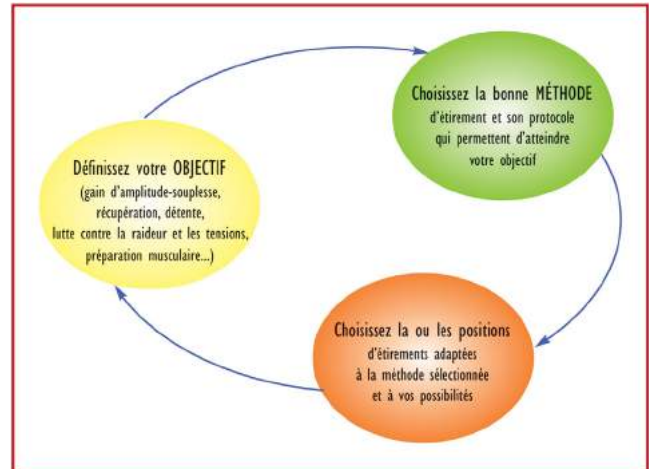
Définissez votre OBJECTIF
(gain d'amplitude-souplesse, récupération, détente, lutte contre la raideur et les tensions, préparation musculaire...)

Choisissez la bonne MÉTHODE
d'étirement et son protocole qui permettent d'atteindre votre objectif

Choisissez la ou les positions
d'étirements adaptées à la méthode sélectionnée et à vos possibilités